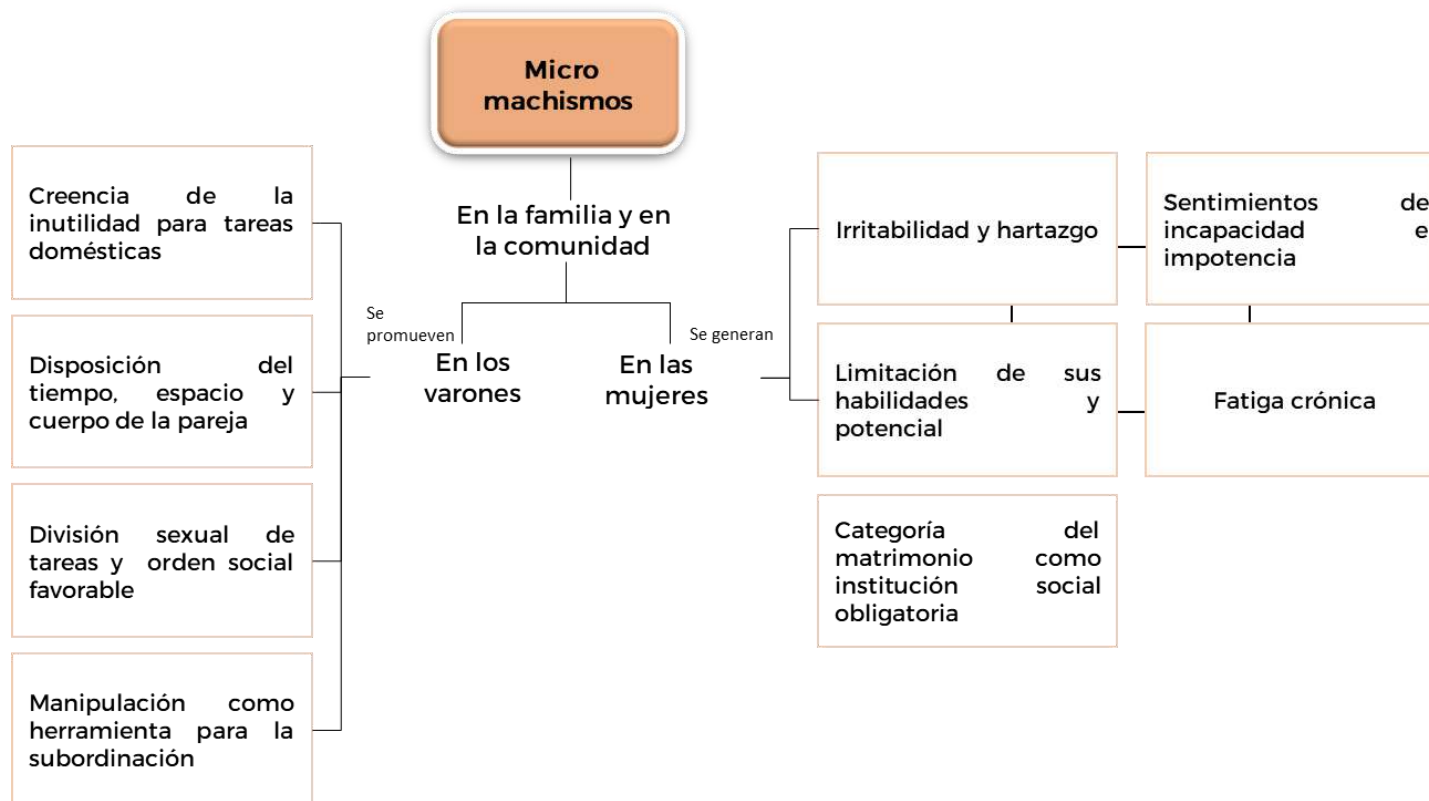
Micro machismos

En la familia y en la comunidad

Se promueven

Se generan

En los varones

En las mujeres

Creencia de la inutilidad para tareas domésticas

Disposición del tiempo, espacio y cuerpo de la pareja

División sexual de tareas y orden social favorable

Manipulación como herramienta para la subordinación

Irritabilidad y hartazgo

Sentimientos de incapacidad e impotencia

Limitación de sus habilidades y potencial

Fatiga crónica

Categoría del matrimonio como institución social obligatoria